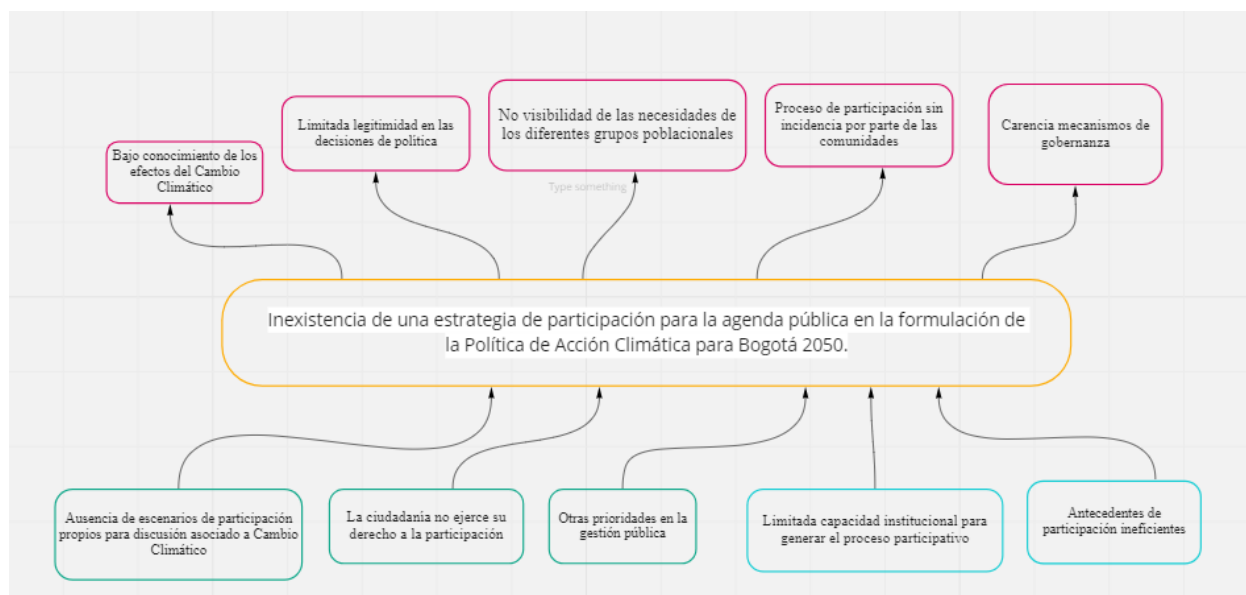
Bajo conocimiento de los efectos del Cambio Climático

Limitada legitimidad en las decisiones de política

No visibilidad de las necesidades de los diferentes grupos poblacionales

Type something

Proceso de participación sin incidencia por parte de las comunidades

Carencia mecanismos de gobernanza

Inexistencia de una estrategia de participación para la agenda pública en la formulación de la Política de Acción Climática para Bogotá 2050.

Ausencia de escenarios de participación propios para discusión asociado a Cambio Climático

La ciudadanía no ejerce su derecho a la participación

Otras prioridades en la gestión pública

Limitada capacidad institucional para generar el proceso participativo

Antecedentes de participación ineficientes